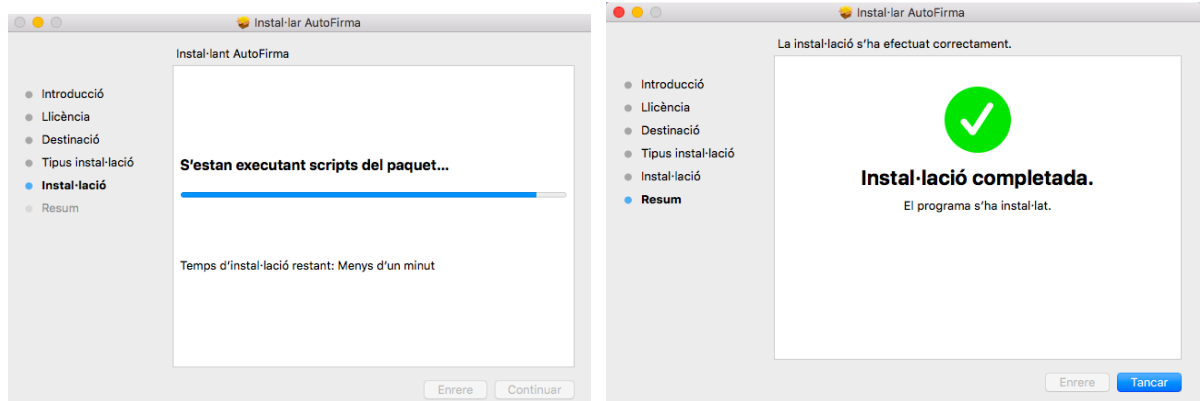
Instal·lar AutoFirma

Instal·lant AutoFirma

Introducció
Llicència
Destinació
Tipus instal·lació
Instal·lació
Resum

S'estan executant scripts del paquet...

Temps d'instal·lació restant: Menys d'un minut

Enrere
Continuar

Instal·lar AutoFirma

La instal·lació s'ha efectuat correctament.

Introducció
Llicència
Destinació
Tipus instal·lació
Instal·lació
Resum

Instal·lació completada.

El programa s'ha instal·lat.

Enrere
Tancar